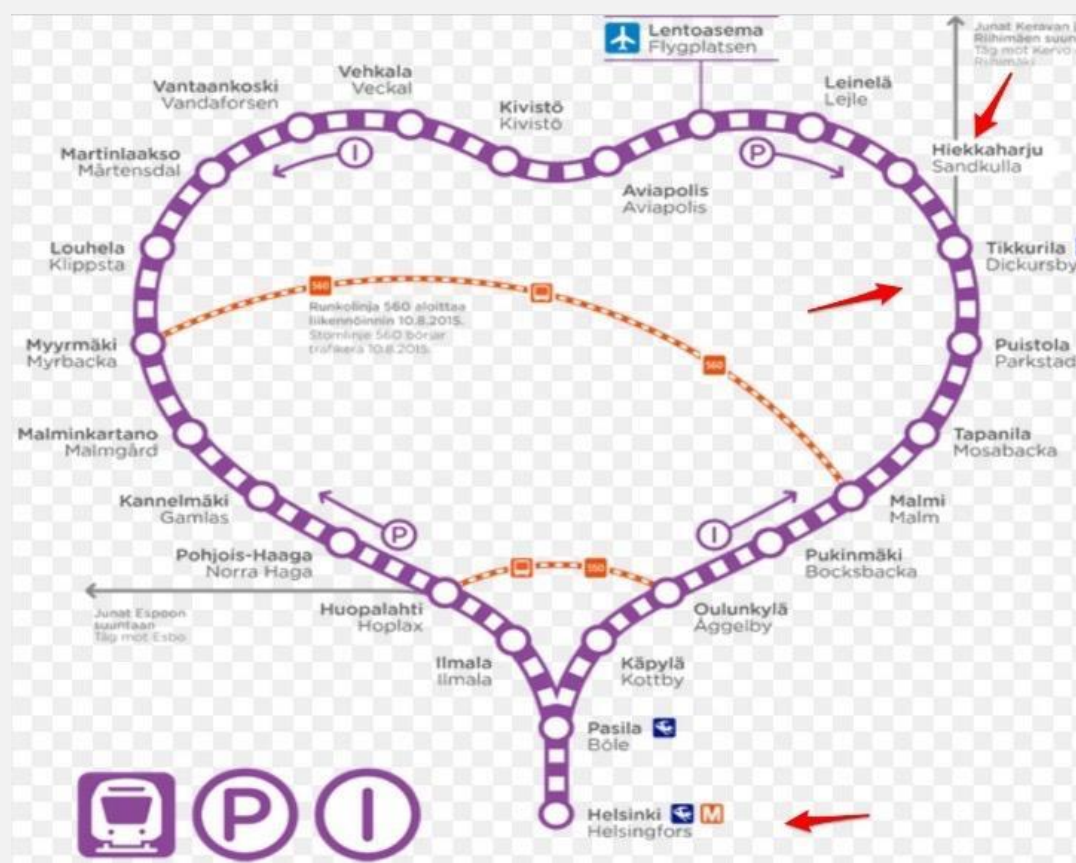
Lentoasema
Flygplatsen

Junat Keravan ja Riihimäen suuntaan
Tåg mot Kervo och Riihimäki

Vantaankoski
Vandaforsen

Vehkala
Veckal

Kivistö
Kivistö

Leinelä
Lejle

Hiekkaharju
Sandkulla

Martinlaakso
Mårtensdal

I

P

Aviapolis
Aviapolis

Louhela
Klippsta

Tikkurila
Dickursby

560

Runkolinja 560 aloittaa liikennöinnin 10.8.2015.
Stomlinje 560 börjar trafikera 10.8.2015.

Myyrmäki
Myrbacka

560

Puistola
Parkstad

Malminkartano
Malmgård

Tapanila
Mosabacka

Kannelmäki
Gamlas

Malmi
Malm

P

I

Pohjois-Haaga
Norra Haga

Pukinmäki
Bocksbacka

550

Junat Espoon suuntaan
Tåg mot Esbo

Huopalahti
Hoplax

Oulunkylä
Åggelby

Ilmala
Ilmala

Käpylä
Kottby

Pasila
Böle

Helsinki
Helsingfors

M

P

I